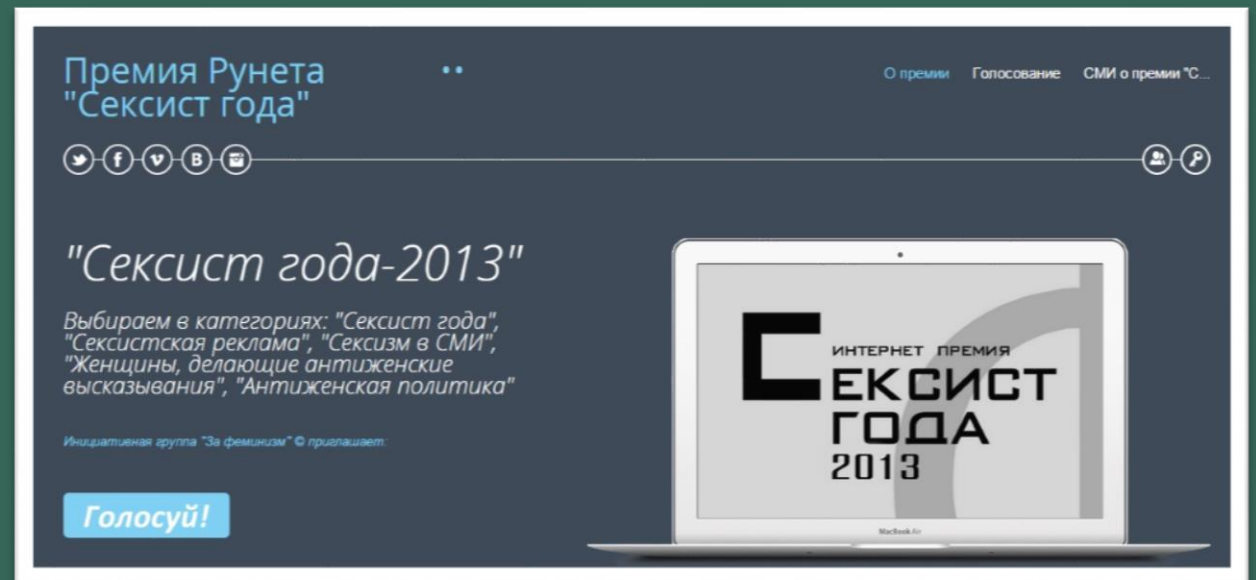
Премия Рунета "Сексист года"

О премии Голосование СМИ о премии "С...

"Сексист года-2013"

Выбираем в категориях: "Сексист года", "Сексистская реклама", "Сексизм в СМИ", "Женщины, делающие антиженские высказывания", "Антиженская политика"

Инициативная группа "За феминизм" © приглашает:

Голосуй!

ИНТЕРНЕТ ПРЕМИЯ
СЕКСИСТ
ГОДА
2013

MacBook Air